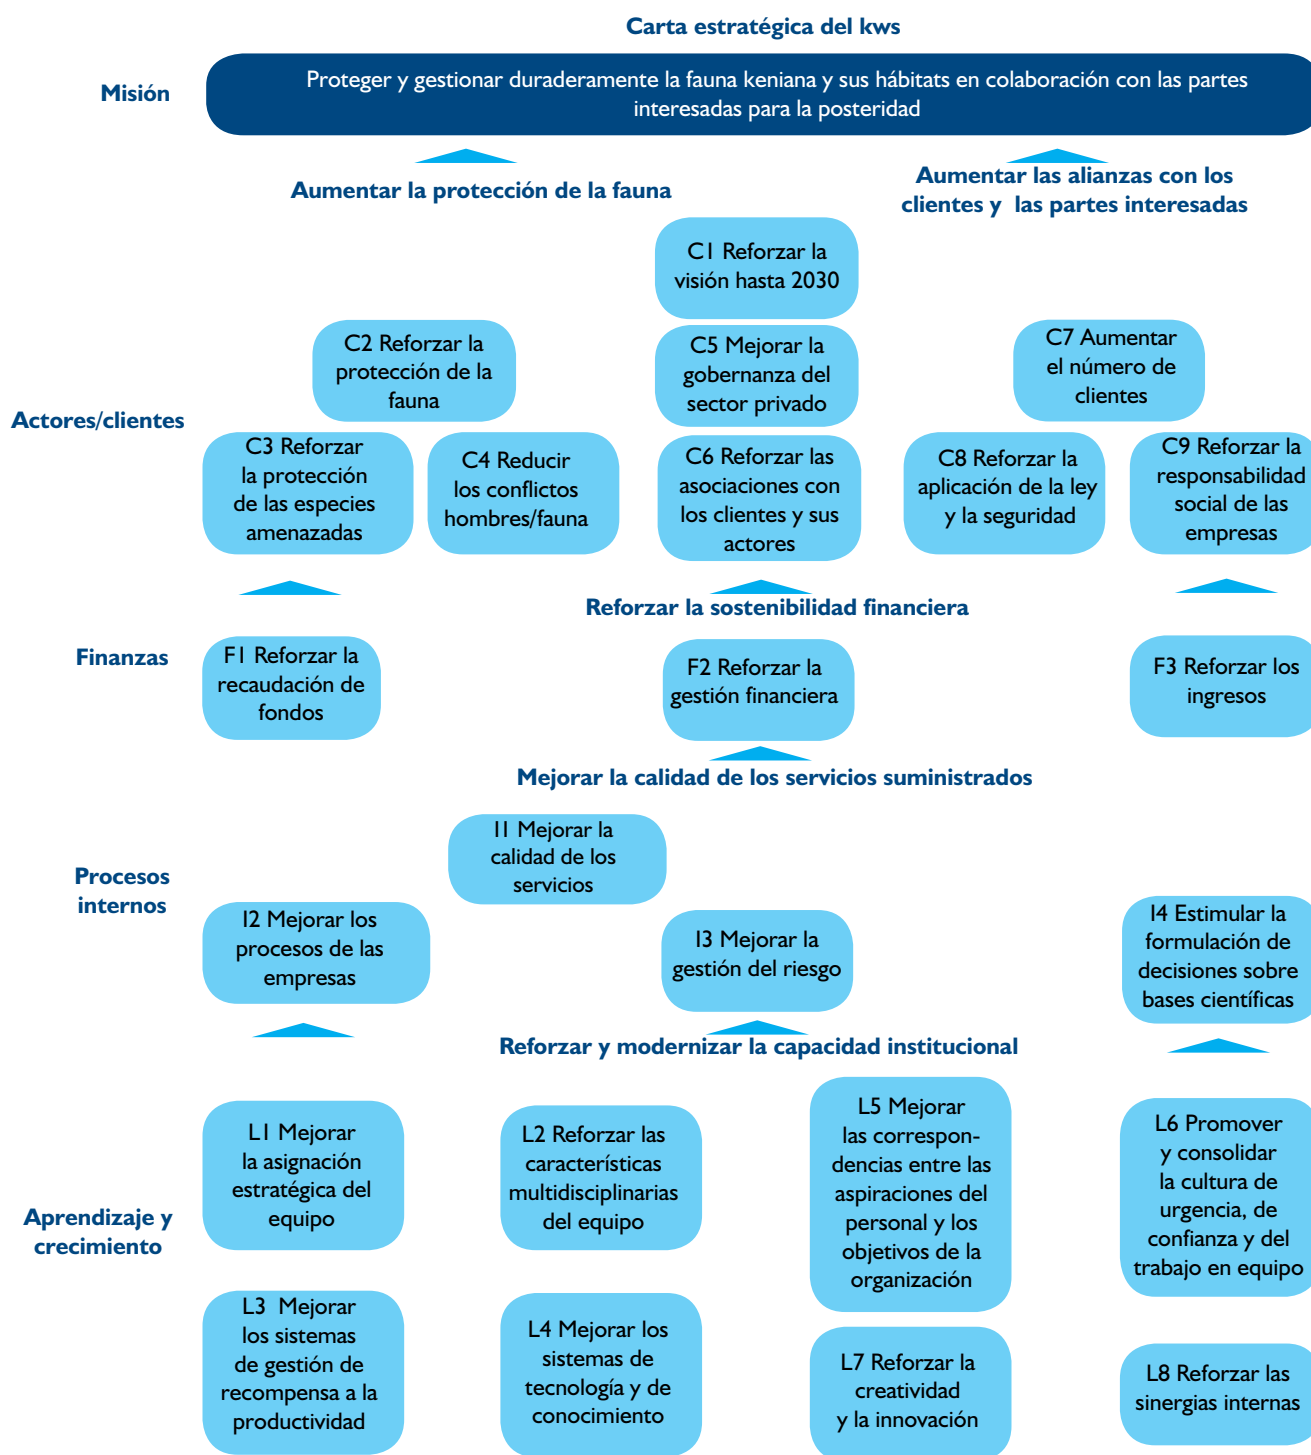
Carta estratégica del kws

Misión

Proteger y gestionar duraderamente la fauna keniana y sus hábitats en colaboración con las partes interesadas para la posteridad

Aumentar la protección de la fauna

Aumentar las alianzas con los clientes y las partes interesadas

Actores/clientes

C1 Reforzar la visión hasta 2030

C2 Reforzar la protección de la fauna

C5 Mejorar la gobernanza del sector privado

C7 Aumentar el número de clientes

C3 Reforzar la protección de las especies amenazadas

C4 Reducir los conflictos hombres/fauna

C6 Reforzar las asociaciones con los clientes y sus actores

C8 Reforzar la aplicación de la ley y la seguridad

C9 Reforzar la responsabilidad social de las empresas

Reforzar la sostenibilidad financiera

Finanzas

F1 Reforzar la recaudación de fondos

F2 Reforzar la gestión financiera

F3 Reforzar los ingresos

Mejorar la calidad de los servicios suministrados

Procesos internos

I1 Mejorar la calidad de los servicios

I2 Mejorar los procesos de las empresas

I3 Mejorar la gestión del riesgo

I4 Estimular la formulación de decisiones sobre bases científicas

Reforzar y modernizar la capacidad institucional

Aprendizaje y crecimiento

L1 Mejorar la asignación estratégica del equipo

L2 Reforzar las características multidisciplinarias del equipo

L5 Mejorar las correspondencias entre las aspiraciones del personal y los objetivos de la organización

L6 Promover y consolidar la cultura de urgencia, de confianza y del trabajo en equipo

L3 Mejorar los sistemas de gestión de recompensa a la productividad

L4 Mejorar los sistemas de tecnología y de conocimiento

L7 Reforzar la creatividad y la innovación

L8 Reforzar las sinergias internas